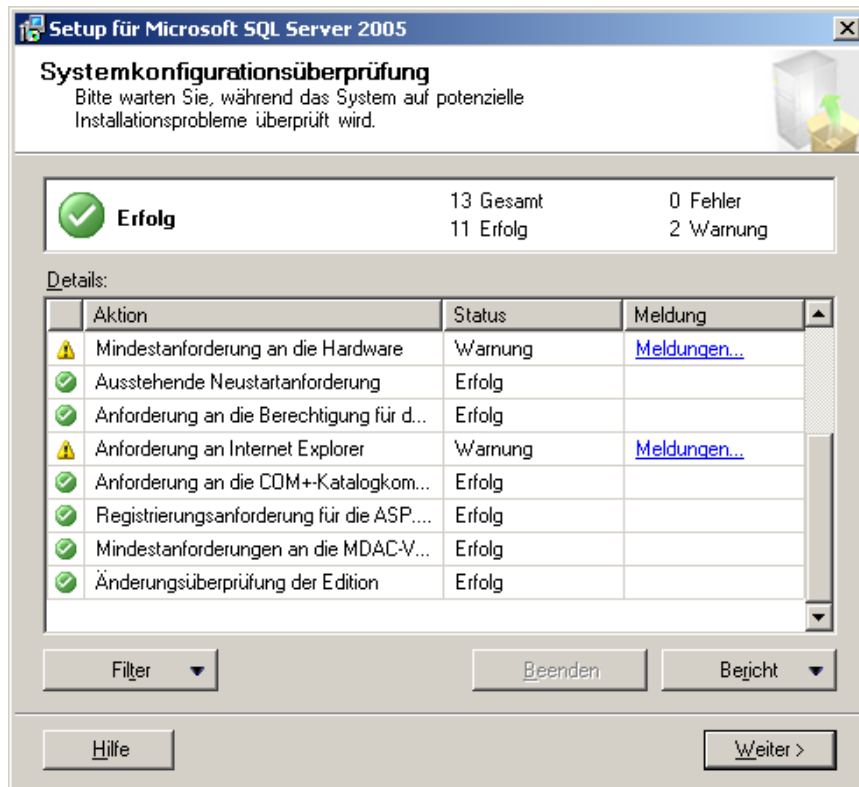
Setup für Microsoft SQL Server 2005

Systemkonfigurationsüberprüfung
Bitte warten Sie, während das System auf potenzielle Installationsprobleme überprüft wird.

Erfolg
13 Gesamt
11 Erfolg
0 Fehler
2 Warnung

Details:

| | Aktion | Status | Meldung |
|---|---|---|---|
| | Mindestanforderung an die Hardware | Warnung | Meldungen... |
| | Ausstehende Neustartanforderung | Erfolg | |
| | Anforderung an die Berechtigung für d... | Erfolg | |
| | Anforderung an Internet Explorer | Warnung | Meldungen... |
| | Anforderung an die COM+-Katalogkom... | Erfolg | |
| | Registrierungsanforderung für die ASP.... | Erfolg | |
| | Mindestanforderungen an die MDAC-V... | Erfolg | |
| | Änderungsüberprüfung der Edition | Erfolg | |

Filter
Beenden
Bericht

Hilfe
Weiter >